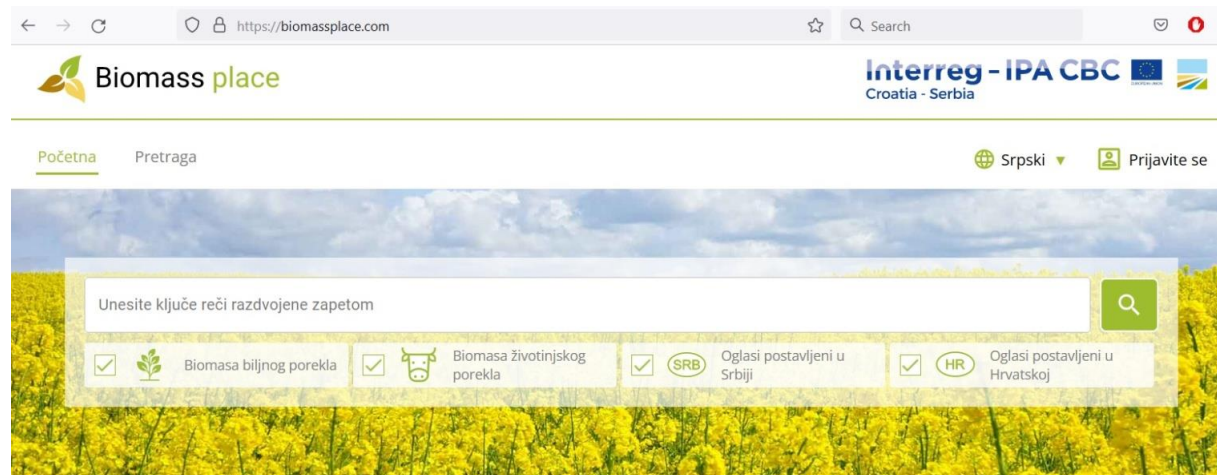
https://biomassplace.com

Search

Biomass place

Interreg - IPA CBC
Croatia - Serbia

Početna Pretraga

Srpski ▼ Prijavite se

Unesite ključe reči razdvojene zapetom

Biomasa biljnog porekla

Biomasa životinjskog porekla

SRB Oglasi postavljeni u Srbiji

HR Oglasi postavljeni u Hrvatskoj